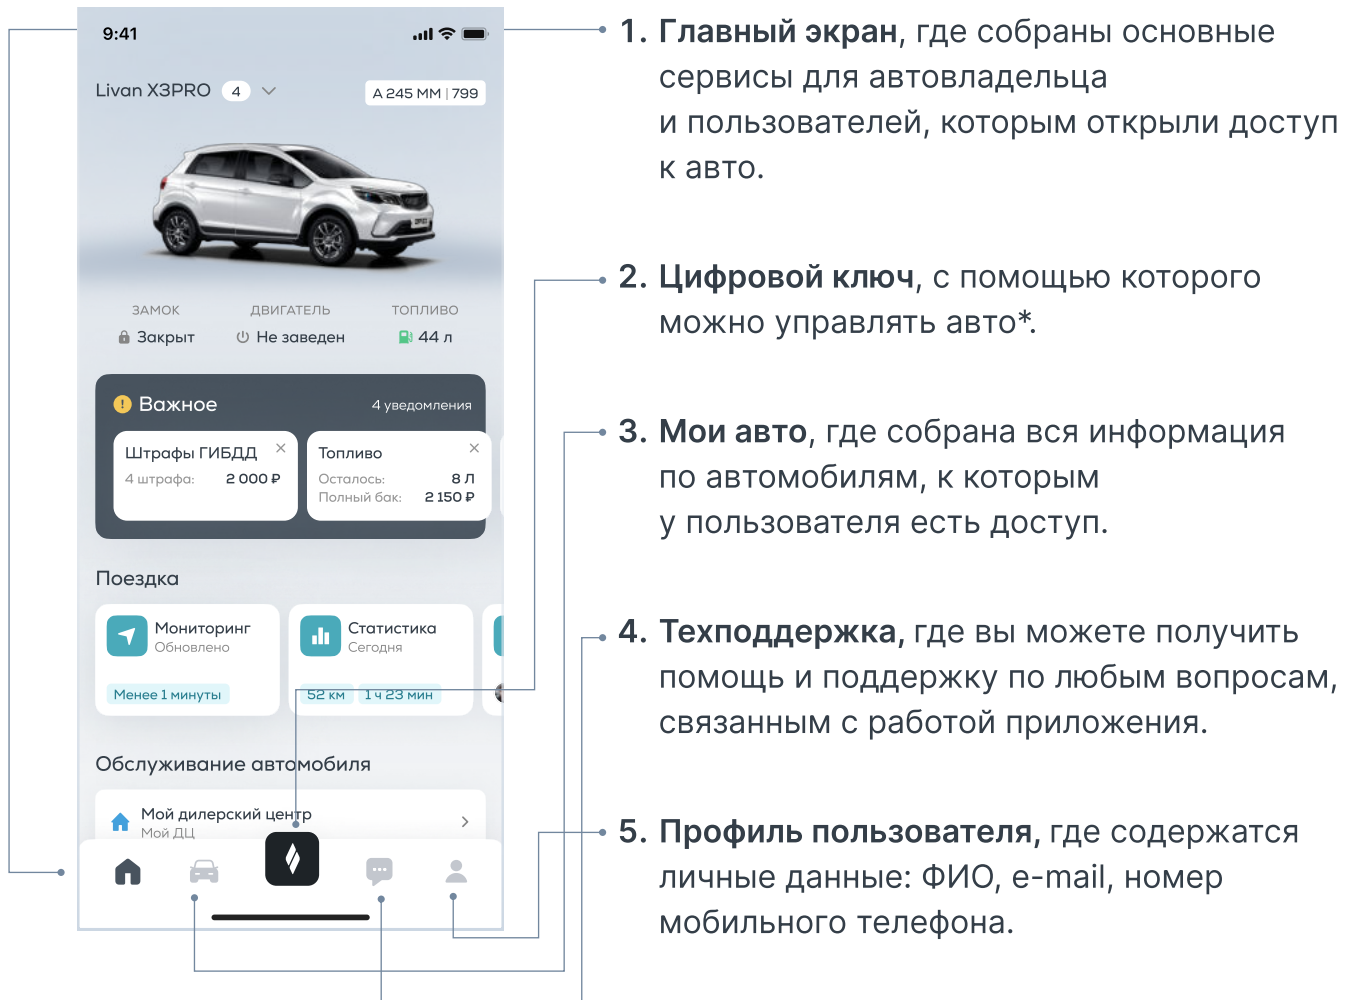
9:41

Livan X3PRO 4

А 245 ММ | 799

ЗАМОК
Закрыт

ДВИГАТЕЛЬ
Не заведен

ТОПЛИВО
44 л

Важное
4 уведомления

Штрафы ГИБДД
4 штрафа: 2 000 ₽

Топливо
Осталось: 8 л
Полный бак: 2 150 ₽

Поездка

Мониторинг
Обновлено
Менее 1 минуты

Статистика
Сегодня
52 км 1 ч 23 мин

Обслуживание автомобиля

Мой дилерский центр
Мой ДЦ

1. **Главный экран**, где собраны основные сервисы для автовладельца и пользователей, которым открыли доступ к авто.

2. **Цифровой ключ**, с помощью которого можно управлять авто*.

3. **Мои авто**, где собрана вся информация по автомобилям, к которым у пользователя есть доступ.

4. **Техподдержка,** где вы можете получить помощь и поддержку по любым вопросам, связанным с работой приложения.

5. **Профиль пользователя,** где содержатся личные данные: ФИО, e-mail, номер мобильного телефона.